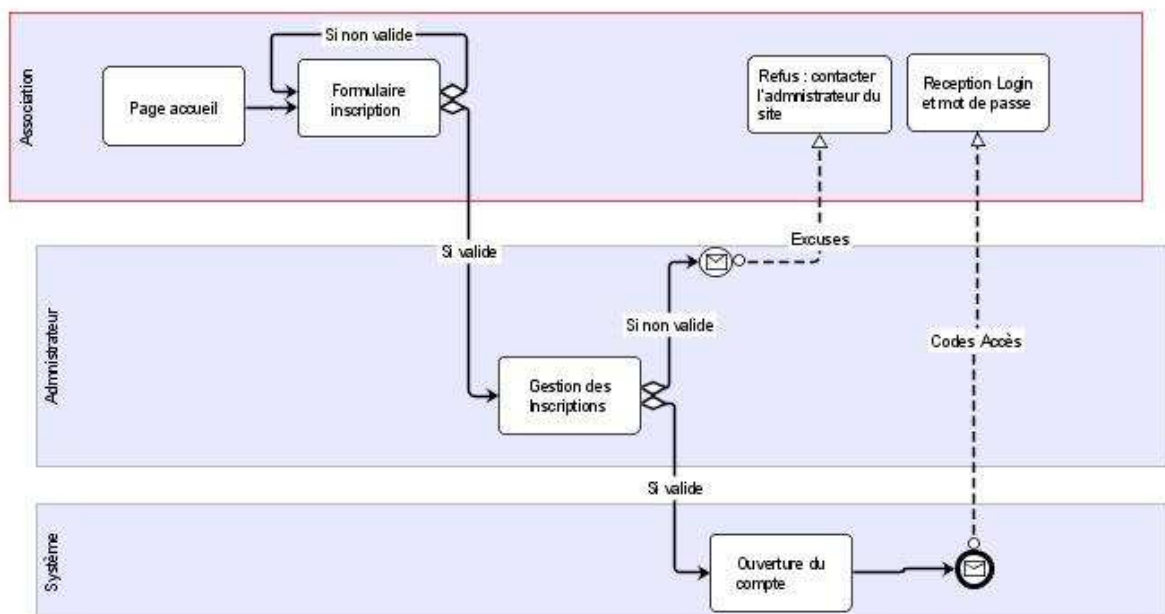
Association

Si non valide

Page accueil

Formulaire inscription

Refus : contacter l'administrateur du site

Reception Login et mot de passe

Si valide

Excuses

Administrateur

Si non valide

Codes Accès

Gestion des Inscriptions

Si valide

Système

Ouverture du compte